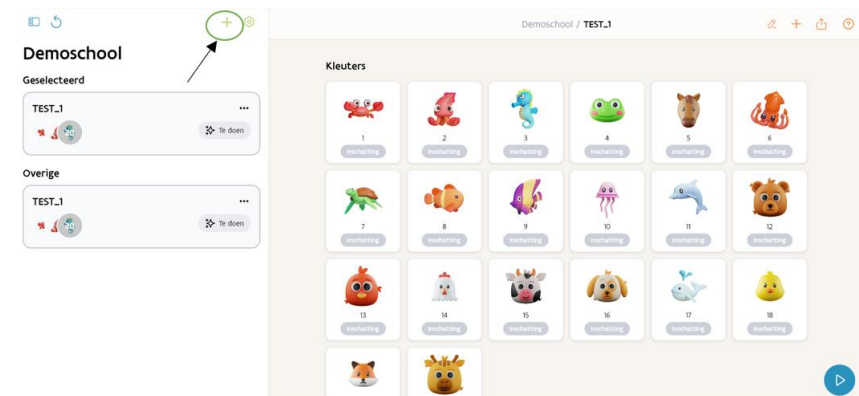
Demoschool

Geselecteerd

TEST_1

Te doen

Overige

TEST_1

Te doen

Demoschool / TEST_1

Kleuters

1
Inschatting

2
Inschatting

3
Inschatting

4
Inschatting

5
Inschatting

6
Inschatting

7
Inschatting

8
Inschatting

9
Inschatting

10
Inschatting

11
Inschatting

12
Inschatting

13
Inschatting

14
Inschatting

15
Inschatting

16
Inschatting

17
Inschatting

18
Inschatting